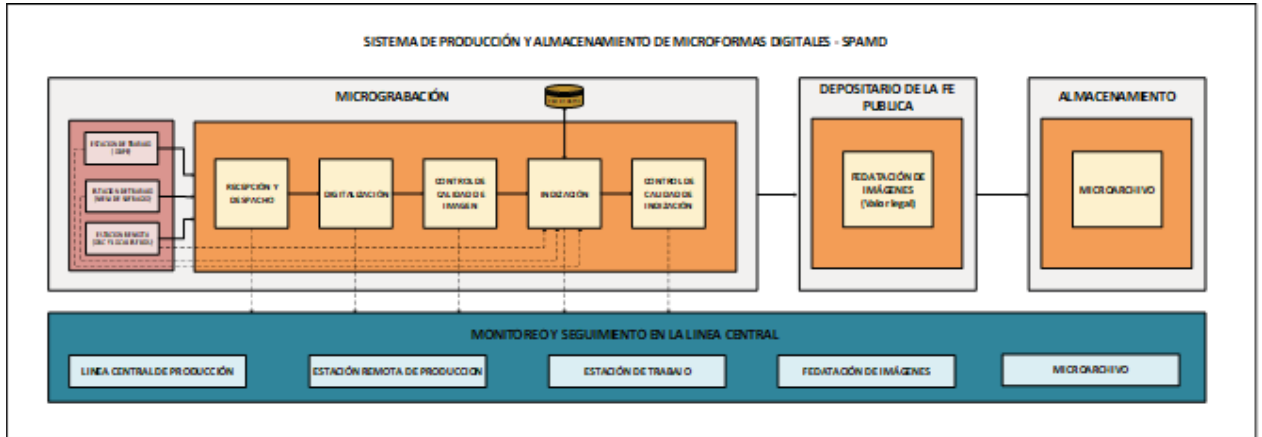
SISTEMA DE PRODUCCIÓN Y ALMACENAMIENTO DE MICROFORMAS DIGITALES - SPAMD

MICROGRABACIÓN

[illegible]

ESTACION DE TRABAJO (SGPF)

ESTACION DE TRABAJO (MESA DE SERVICIO)

ESTACION REMOTA (SEC FISCAL BUFETE)

RECEPCIÓN Y DESPACHO

DIGITALIZACIÓN

CONTROL DE CALIDAD DE IMAGEN

INDIZACIÓN

CONTROL DE CALIDAD DE INDIZACIÓN

DEPOSITARIO DE LA FE PUBLICA

FEDATACIÓN DE IMÁGENES (Valor legal)

ALMACENAMIENTO

MICROARCHIVO

MONITOREO Y SEGUIMIENTO EN LA LINEA CENTRAL

LINEA CENTRAL DE PRODUCCIÓN

ESTACIÓN REMOTA DE PRODUCCION

ESTACIÓN DE TRABAJO

FEDATACIÓN DE IMÁGENES

MICROARCHIVO